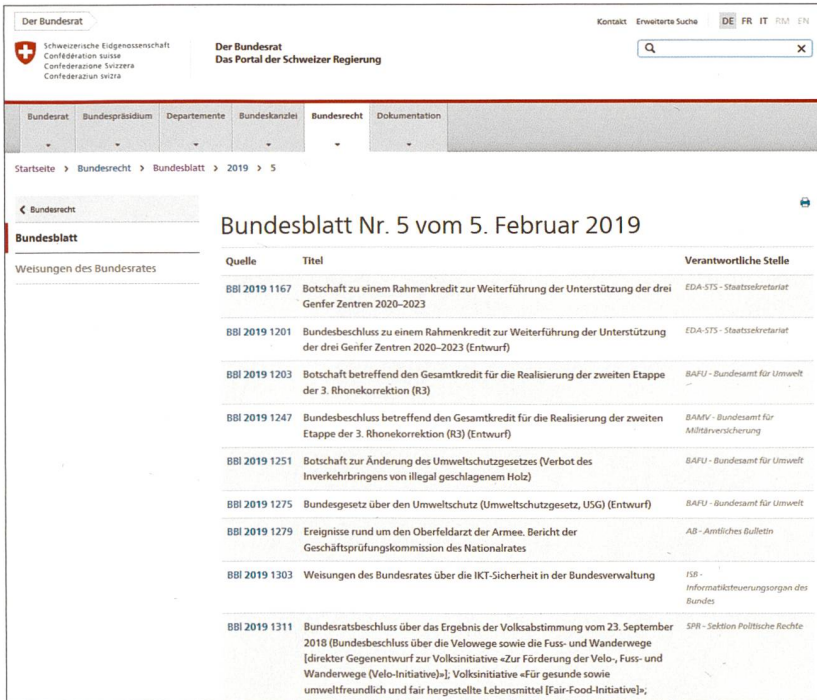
Der Bundesrat

Kontakt Erweiterte Suche DE FR IT RM EN

Schweizerische Eidgenossenschaft
Confédération suisse
Confederazione Svizzera
Confederaziun svizra

Der Bundesrat
Das Portal der Schweizer Regierung

Bundesrat | Bundespräsidium | Departemente | Bundeskanzlei | Bundesrecht | Dokumentation

Startseite > Bundesrecht > Bundesblatt > 2019 > 5

< Bundesrecht

Bundesblatt

Weisungen des Bundesrates

Bundesblatt Nr. 5 vom 5. Februar 2019

| Quelle | Titel | Verantwortliche Stelle |
|---|---|---|
| BBl 2019 1167 | Botschaft zu einem Rahmenkredit zur Weiterführung der Unterstützung der drei Genfer Zentren 2020–2023 | EDA-STS - Staatssekretariat |
| BBl 2019 1201 | Bundesbeschluss zu einem Rahmenkredit zur Weiterführung der Unterstützung der drei Genfer Zentren 2020–2023 (Entwurf) | EDA-STS - Staatssekretariat |
| BBl 2019 1203 | Botschaft betreffend den Gesamtkredit für die Realisierung der zweiten Etappe der 3. Rhonekorrektion (R3) | BAFU - Bundesamt für Umwelt |
| BBl 2019 1247 | Bundesbeschluss betreffend den Gesamtkredit für die Realisierung der zweiten Etappe der 3. Rhonekorrektion (R3) (Entwurf) | BAMV - Bundesamt für Militärversicherung |
| BBl 2019 1251 | Botschaft zur Änderung des Umweltschutzgesetzes (Verbot des Inverkehrbringens von illegal geschlagenem Holz) | BAFU - Bundesamt für Umwelt |
| BBl 2019 1275 | Bundesgesetz über den Umweltschutz (Umweltschutzgesetz, USG) (Entwurf) | BAFU - Bundesamt für Umwelt |
| BBl 2019 1279 | Ereignisse rund um den Oberfeldarzt der Armee. Bericht der Geschäftsprüfungskommission des Nationalrates | AB - Amtliches Bulletin |
| BBl 2019 1303 | Weisungen des Bundesrates über die IKT-Sicherheit in der Bundesverwaltung | ISB - Informatiksteuerungsorgan des Bundes |
| BBl 2019 1311 | Bundesratsbeschluss über das Ergebnis der Volksabstimmung vom 23. September 2018 (Bundesbeschluss über die Velowege sowie die Fuss- und Wanderwege [direkter Gegenentwurf zur Volksinitiative «Zur Förderung der Velo-, Fuss- und Wanderwege (Velo-Initiative)»]; Volksinitiative «Für gesunde sowie umweltfreundlich und fair hergestellte Lebensmittel (Fair-Food-Initiative)»; | SPR - Sektion Politische Rechte |